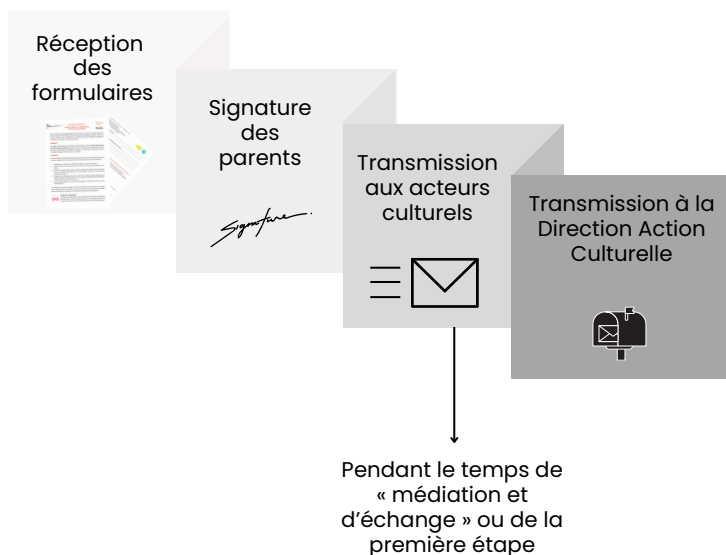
Réception des formulaires

Signature des parents

Signature

Transmission aux acteurs culturels

Transmission à la Direction Action Culturelle

Pendant le temps de « médiation et d'échange » ou de la première étape